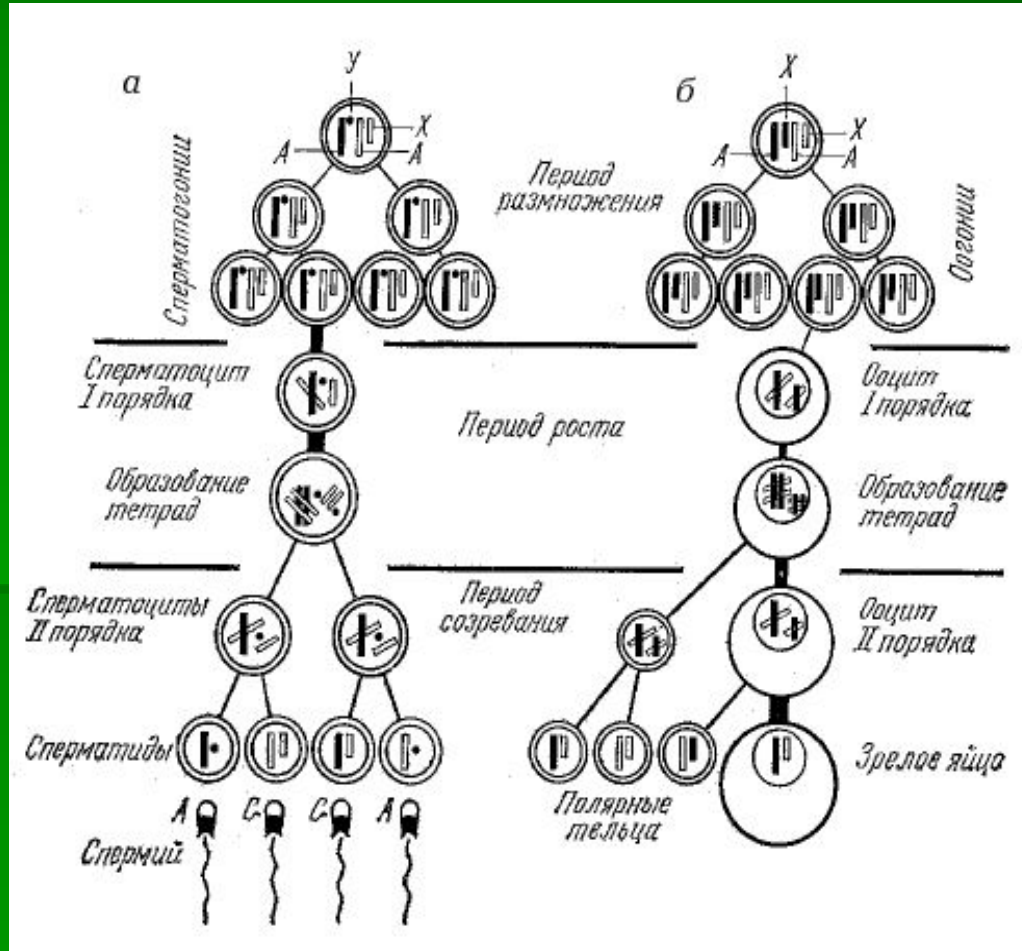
а

б

Y

X

X

X

A

A

A

A

Сперматогонии

Период размножения

Оогонии

Сперматоцит I порядка

Период роста

Ооцит I порядка

Образование тетрад

Образование тетрад

Сперматоциты II порядка

Период созревания

Ооцит II порядка

Сперматиды

Зрелое яйцо

Полярные тельца

A

C

C

A

Спермий